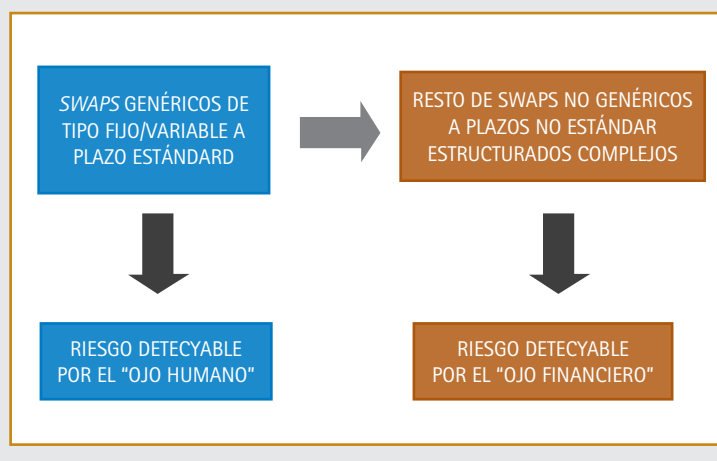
*SWAPS* GENÉRICOS DE TIPO FIJO/VARIABLE A PLAZO ESTÁNDARD

RESTO DE SWAPS NO GENÉRICOS A PLAZOS NO ESTÁNDAR ESTRUCTURADOS COMPLEJOS

RIESGO DETECYABLE POR EL "OJO HUMANO"

RIESGO DETECYABLE POR EL "OJO FINANCIERO"